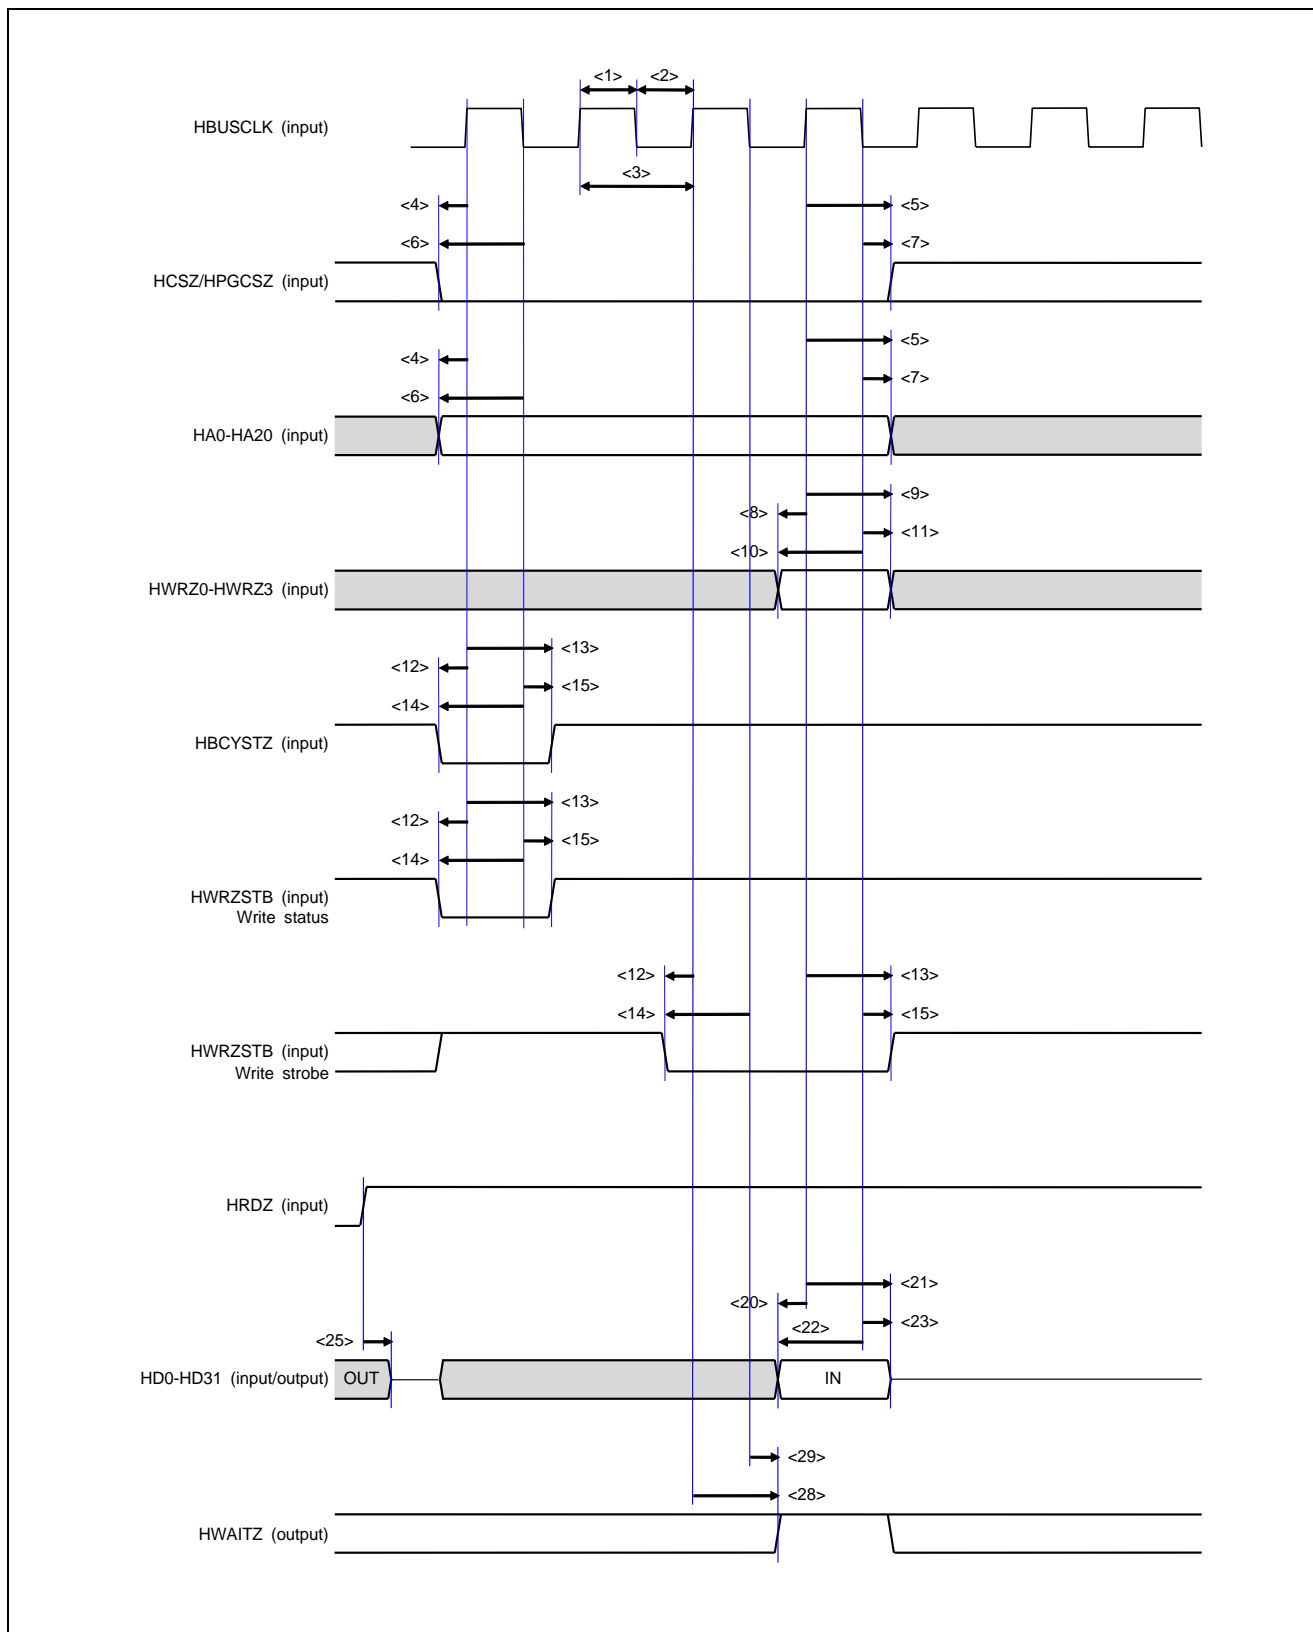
<1> <2>

HBUSCLK (input)

<3>

<4> <5>

<6> <7>

HCSZ/HPGCSZ (input)

<4> <5>

<6> <7>

HA0-HA20 (input)

<9>

<8> <11>

<10>

HWRZ0-HWRZ3 (input)

<13>

<12> <15>

<14>

HBCYSTZ (input)

<13>

<12> <15>

<14>

HWRZSTB (input)
Write status

<12> <13>

<14> <15>

HWRZSTB (input)
Write strobe

HRDZ (input)

<21>

<20> <23>

<22>

<25>

HD0-HD31 (input/output) OUT IN

<29>

<28>

HWAITZ (output)